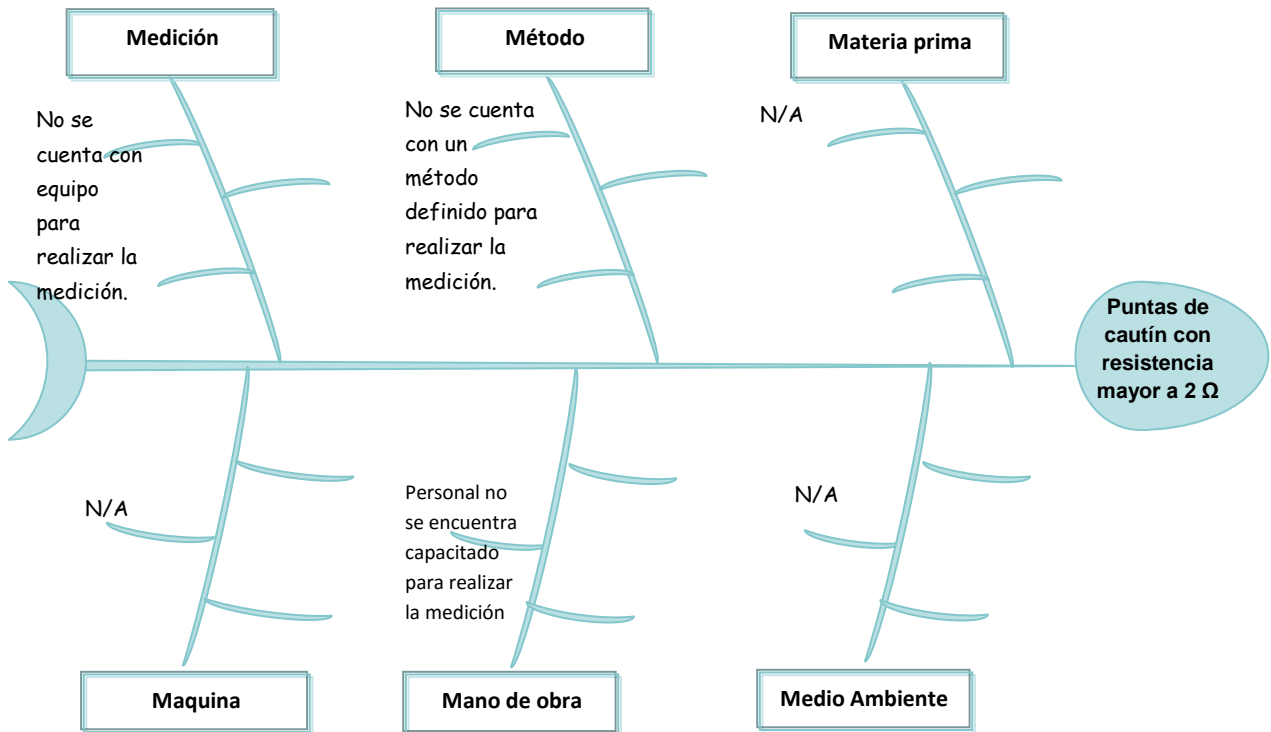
Medición

No se cuenta con equipo para realizar la medición.

Método

No se cuenta con un método definido para realizar la medición.

Materia prima

N/A

Puntas de cautín con resistencia mayor a 2 Ω

N/A

Maquina

Personal no se encuentra capacitado para realizar la medición

Mano de obra

N/A

Medio Ambiente